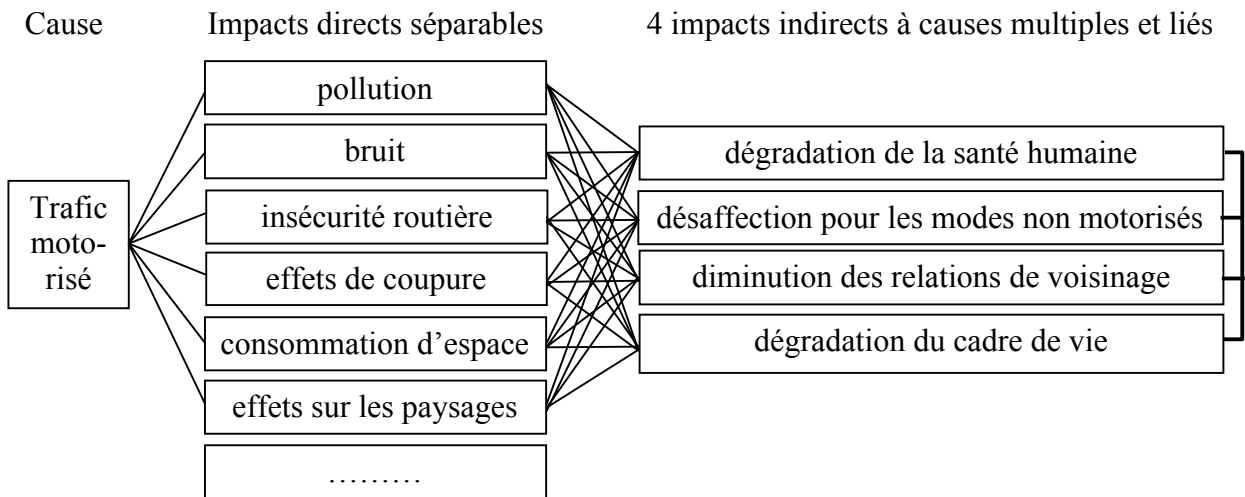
Cause

Impacts directs séparables

4 impacts indirects à causes multiples et liés

Trafic moto-risé

pollution

bruit

insécurité routière

effets de coupure

consommation d'espace

effets sur les paysages

………

dégradation de la santé humaine

désaffection pour les modes non motorisés

diminution des relations de voisinage

dégradation du cadre de vie